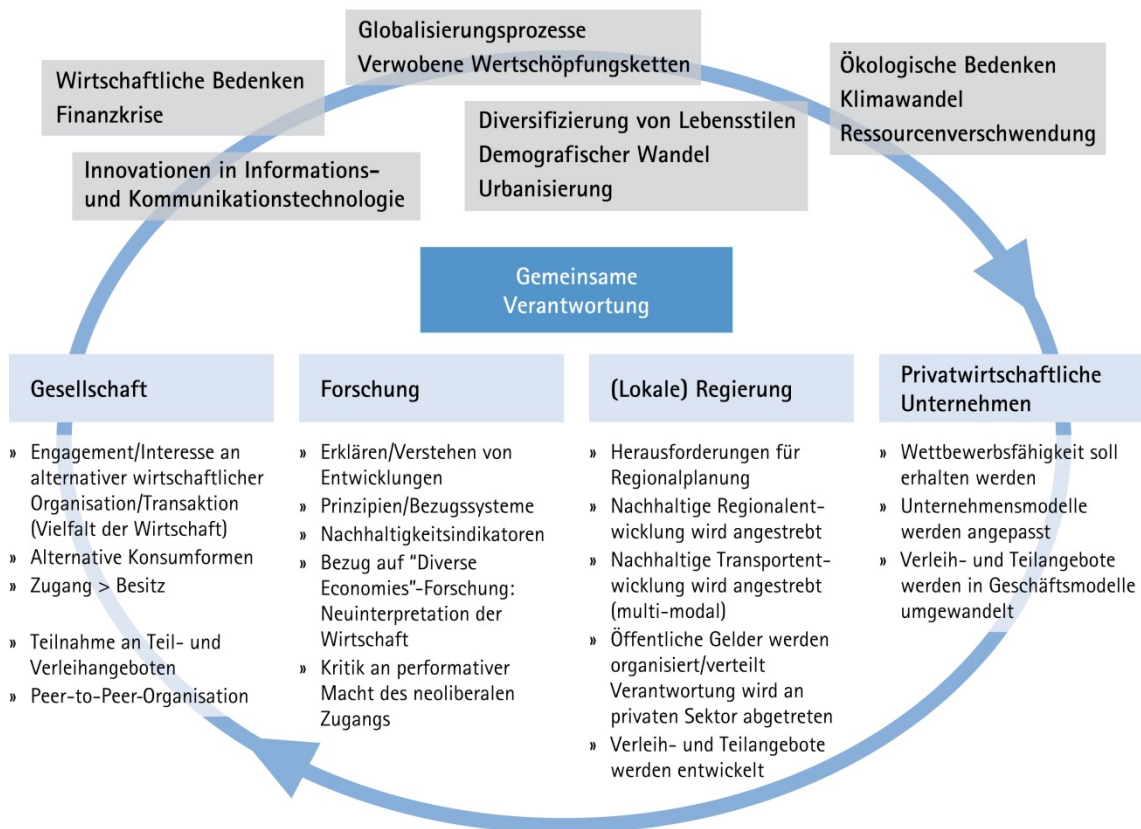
Wirtschaftliche Bedenken
Finanzkrise

Innovationen in Informations- und Kommunikationstechnologie

Globalisierungsprozesse
Verwobene Wertschöpfungsketten

Diversifizierung von Lebensstilen
Demografischer Wandel
Urbanisierung

Ökologische Bedenken
Klimawandel
Ressourcenverschwendung

Gemeinsame Verantwortung

Gesellschaft

» Engagement/Interesse an alternativer wirtschaftlicher Organisation/Transaktion (Vielfalt der Wirtschaft)
» Alternative Konsumformen
» Zugang > Besitz
» Teilnahme an Teil- und Verleihangeboten
» Peer-to-Peer-Organisation

Forschung

» Erklären/Verstehen von Entwicklungen
» Prinzipien/Bezugssysteme
» Nachhaltigkeitsindikatoren
» Bezug auf "Diverse Economies"-Forschung: Neuinterpretation der Wirtschaft
» Kritik an performativer Macht des neoliberalen Zugangs

(Lokale) Regierung

» Herausforderungen für Regionalplanung
» Nachhaltige Regionalentwicklung wird angestrebt
» Nachhaltige Transportentwicklung wird angestrebt (multi-modal)
» Öffentliche Gelder werden organisiert/verteilt Verantwortung wird an privaten Sektor abgetreten
» Verleih- und Teilangebote werden entwickelt

Privatwirtschaftliche Unternehmen

» Wettbewerbsfähigkeit soll erhalten werden
» Unternehmensmodelle werden angepasst
» Verleih- und Teilangebote werden in Geschäftsmodelle umgewandelt